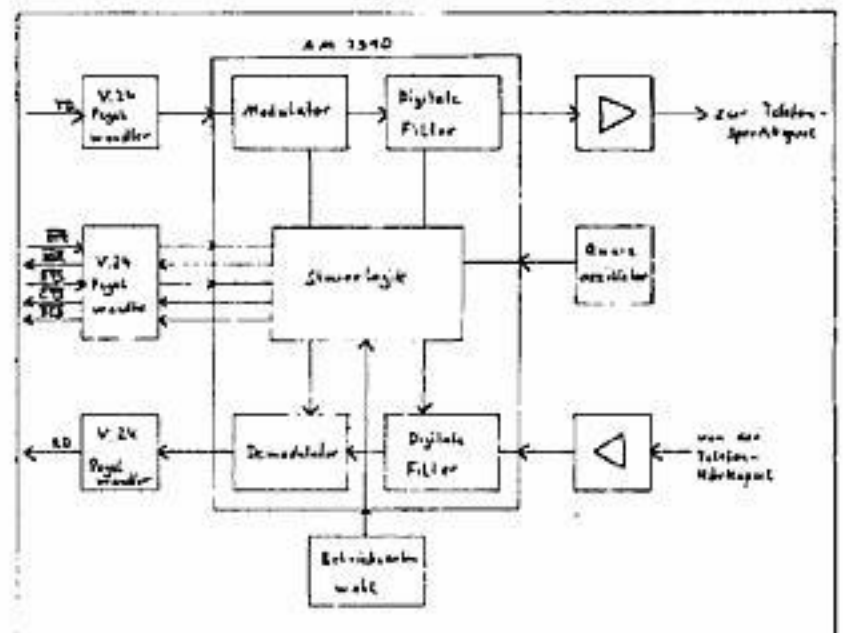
AM 7910

TD

V.24 Pegelwandler

Modulator

Digitale Filter

zur Telefon-Sprechkapsel

DTR
DSR
RTS
CTS
DCD

V.24 Pegelwandler

Steuerlogik

Quarzoszillator

RD

V.24 Pegelwandler

Demodulator

Digitale Filter

von der Telefon-Hörkapsel

Betriebsarten-wahl